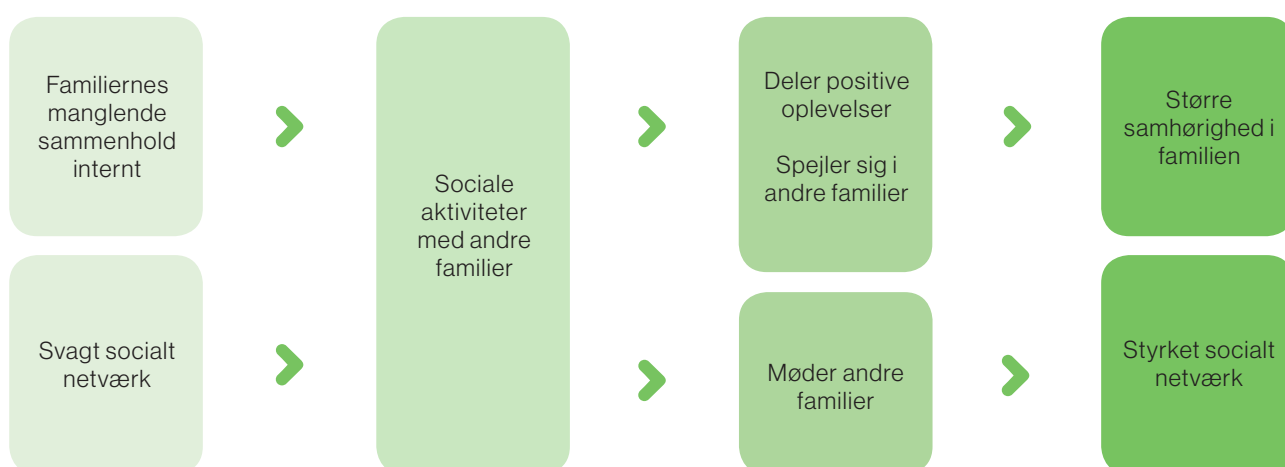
Familiernes manglende sammenhold internt

Svagt socialt netværk

Sociale aktiviteter med andre familier

Deler positive oplevelser

Spejler sig i andre familier

Møder andre familier

Større samhørighed i familien

Styrket socialt netværk